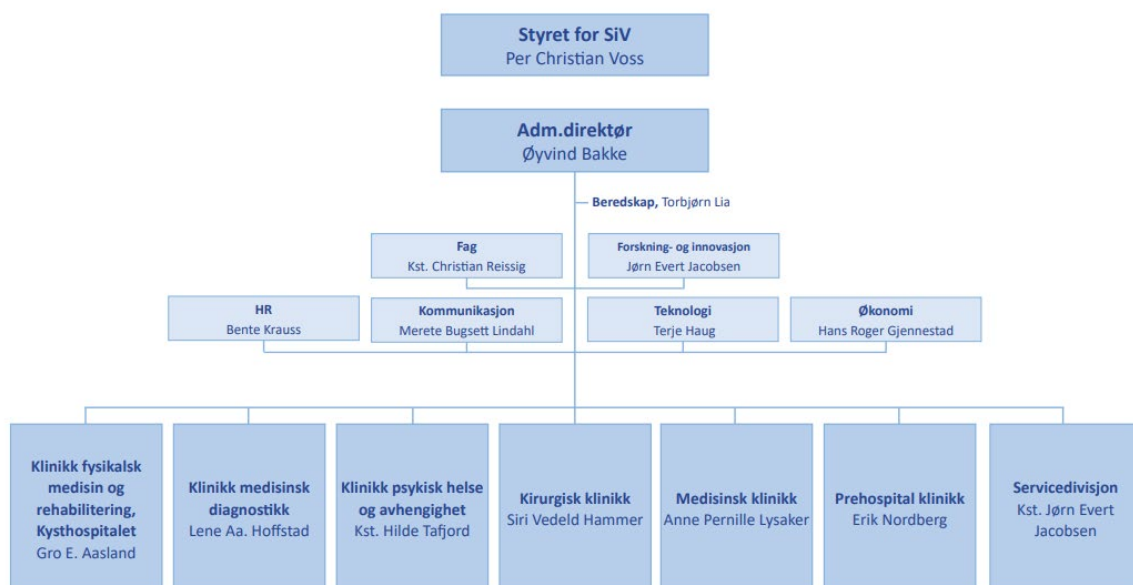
Styret for SiV
Per Christian Voss

Adm.direktør
Øyvind Bakke

Beredskap, Torbjørn Lia

Fag
Kst. Christian Reissig

Forskning- og innovasjon
Jørn Evert Jacobsen

HR
Bente Krauss

Kommunikasjon
Merete Bugsett Lindahl

Teknologi
Terje Haug

Økonomi
Hans Roger Gjennestad

Klinikk fysikalsk medisin og rehabilitering, Kysthospitalet
Gro E. Aasland

Klinikk medisinsk diagnostikk
Lene Aa. Hoffstad

Klinikk psykisk helse og avhengighet
Kst. Hilde Tafjord

Kirurgisk klinikk
Siri Vedeld Hammer

Medisinsk klinikk
Anne Pernille Lysaker

Prehospital klinikk
Erik Nordberg

Servicedivisjon
Kst. Jørn Evert Jacobsen